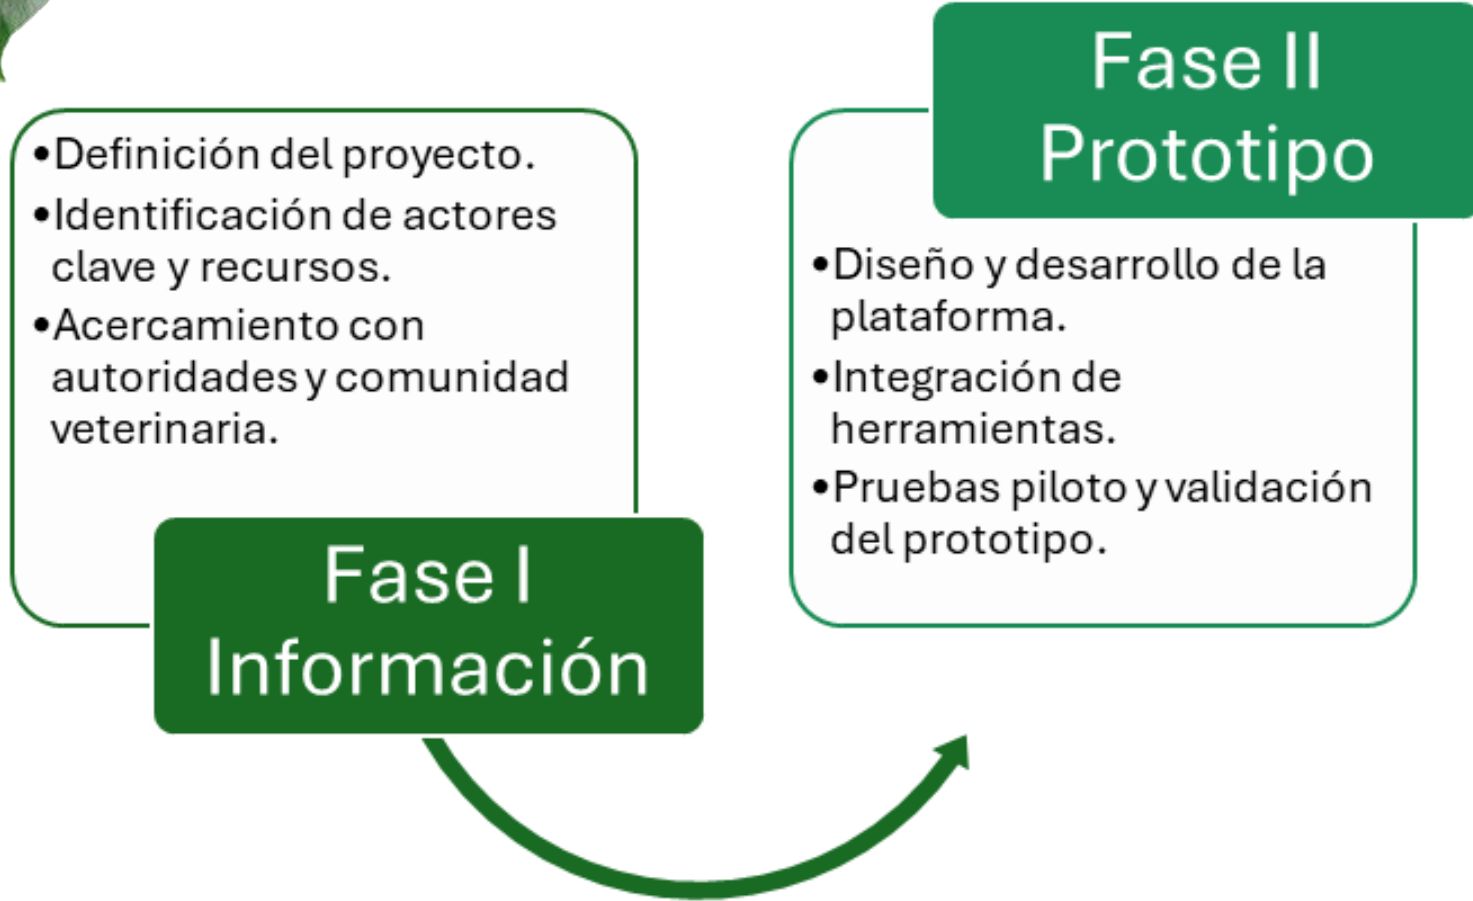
- Definición del proyecto.
- Identificación de actores clave y recursos.
- Acercamiento con autoridades y comunidad veterinaria.

Fase I
Información

Fase II
Prototipo

- Diseño y desarrollo de la plataforma.
- Integración de herramientas.
- Pruebas piloto y validación del prototipo.